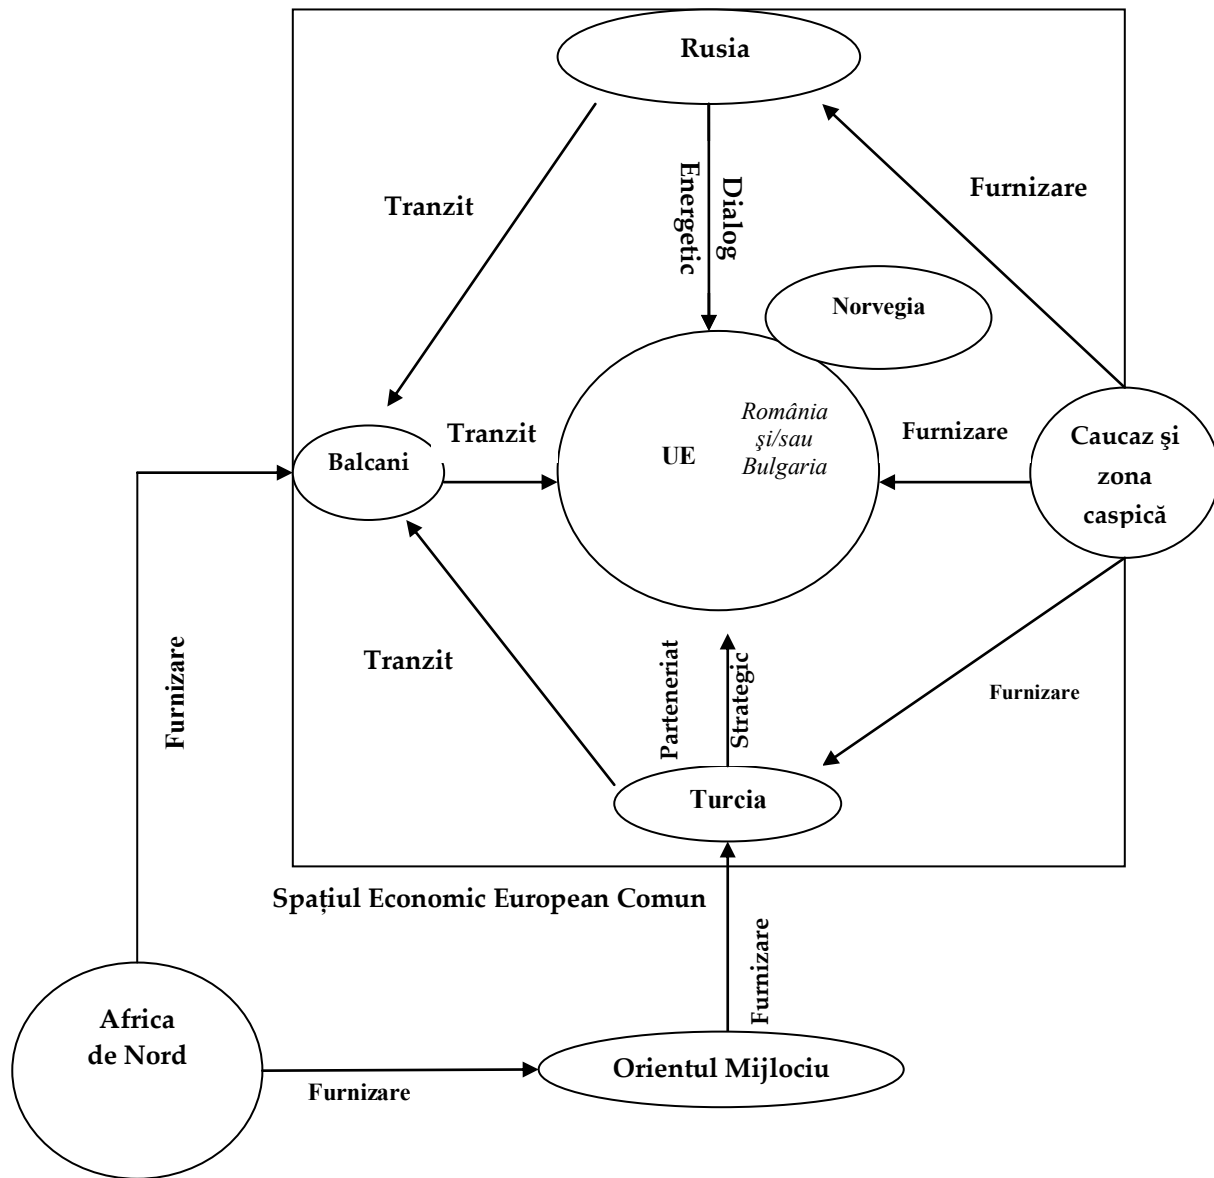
Rusia

Tranzit

Dialog
Energetic

Furnizare

Norvegia

Balcani

Tranzit

UE

România
şi/sau
Bulgaria

Furnizare

Caucaz şi
zona
caspică

Furnizare

Tranzit

Parteneriat
Strategic

Furnizare

Turcia

Spațiul Economic European Comun

Furnizare

Africa
de Nord

Furnizare

Orientul Mijlociu